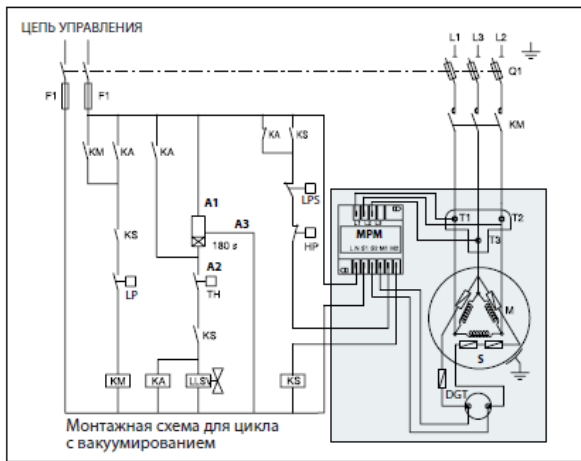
ЦЕПЬ УПРАВЛЕНИЯ

L1 L3 L2

Q1

F1 F1

KM

KM KA KA

KA KS

LPS

A1

A3

180 s

HP

MPM

L N S1 S2 M1 M2

T1 T2

T3

KS

A2

LP

TH

M

KS

S

KM KA LLSV KS

DGT

Монтажная схема для цикла с вакуумированием